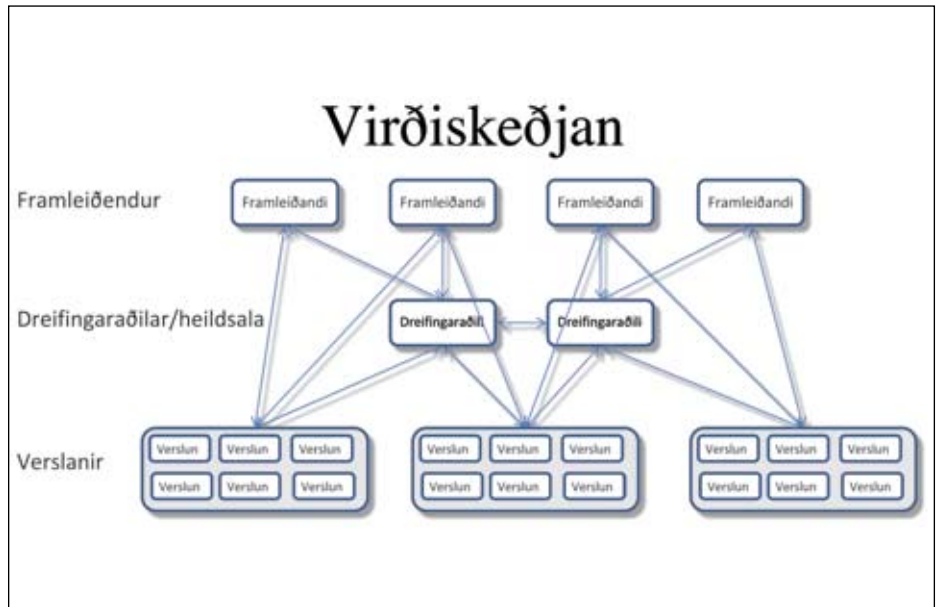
Virðiskeðjan

Framleiðendur

Framleiðandi

Framleiðandi

Framleiðandi

Framleiðandi

Dreifingaraðilar/heildsala

Dreifingaraðili

Dreifingaraðili

Verslanir

Verslun

Verslun

Verslun

Verslun

Verslun

Verslun

Verslun

Verslun

Verslun

Verslun

Verslun

Verslun

Verslun

Verslun

Verslun

Verslun

Verslun

Verslun